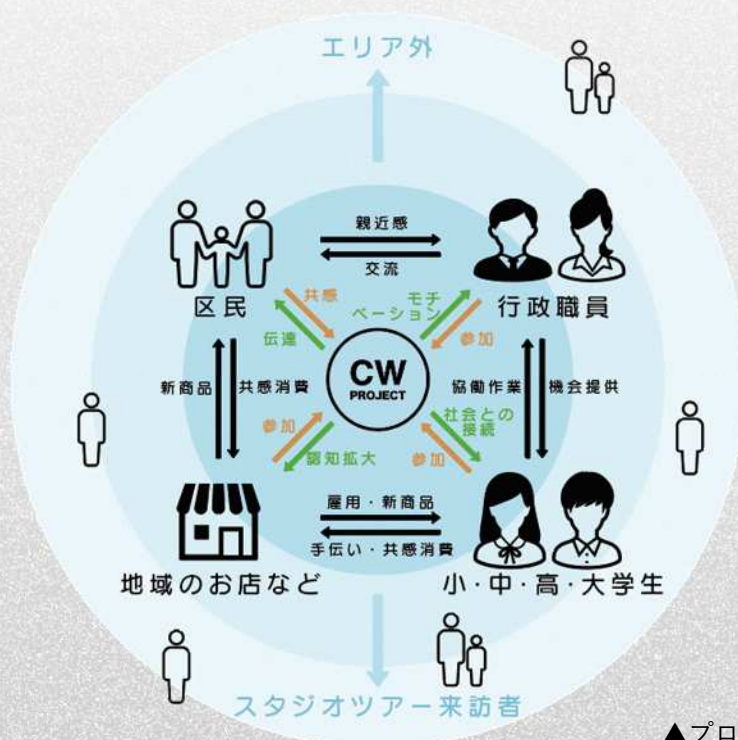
エリア外

親近感

交流

区民

行政職員

共感

モチベーション

伝達

参加

CW PROJECT

新商品

共感消費

協働作業

機会提供

参加

社会との接続

認知拡大

参加

雇用・新商品

手伝い・共感消費

地域のお店など

小・中・高・大学生

スタジオツアー来訪者

▲プロ